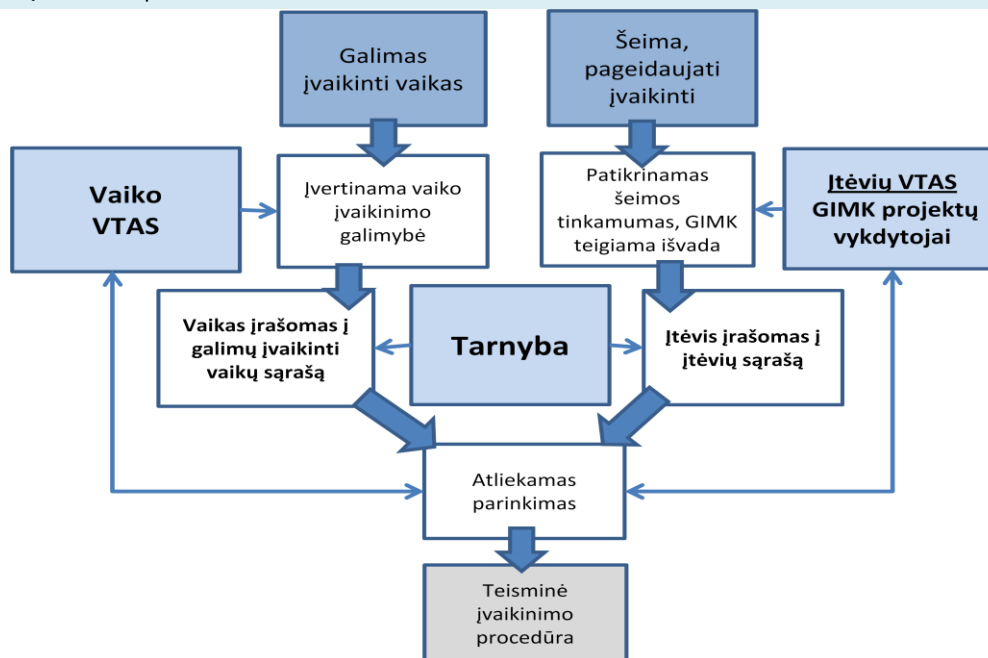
Galimas įvaikinti vaikas

Šeima, pageidaujati įvaikinti

Vaiko VTAS

Įvertinama vaiko įvaikinimo galimybė

Patikrinamas šeimos tinkamumas, GIMK teigiama išvada

Įtėvių VTAS GIMK projektų vykdytojai

Vaikas įrašomas į galimų įvaikinti vaikų sąrašą

Tarnyba

Įtėvis įrašomas į įtėvių sąrašą

Atliekamas parinkimas

Teisminė įvaikinimo procedūra